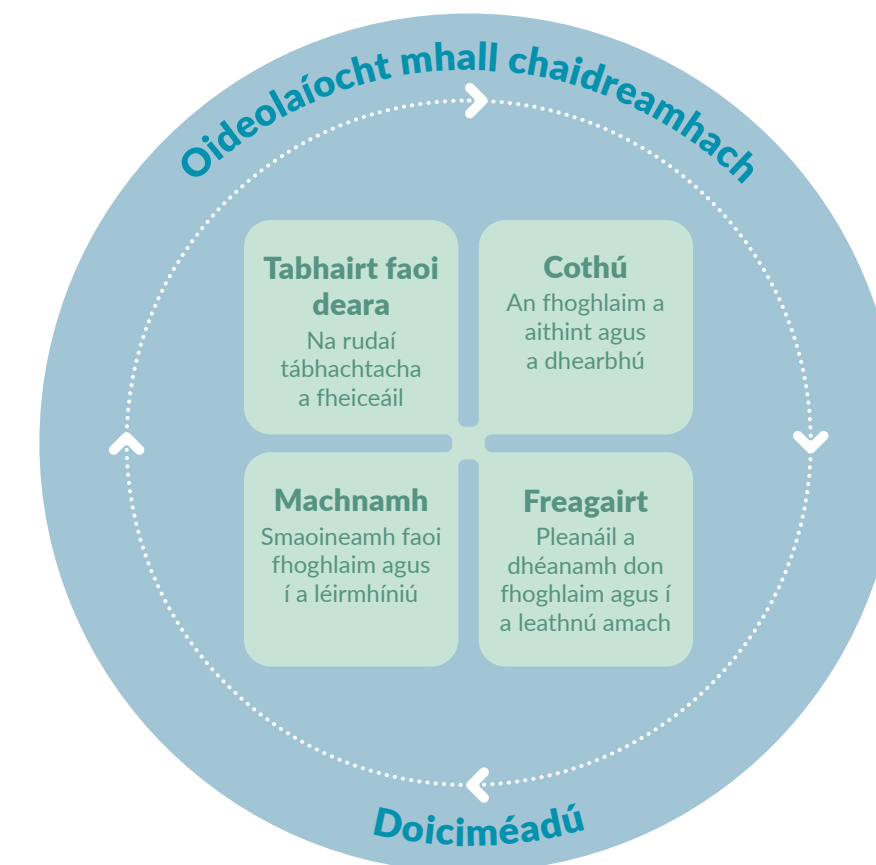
Oideolaíocht mhall chaidreamhach

Tabhairt faoi deara
Na rudaí tábhachtacha a fheiceáil

Cothú
An fhoghlaim a aithint agus a dhearbhú

Machnamh
Smaoineamh faoi fhoghlaim agus í a léirmhíniú

Freagairt
Pleanáil a dhéanamh don fhoghlaim agus í a leathnú amach

Doiciméadú